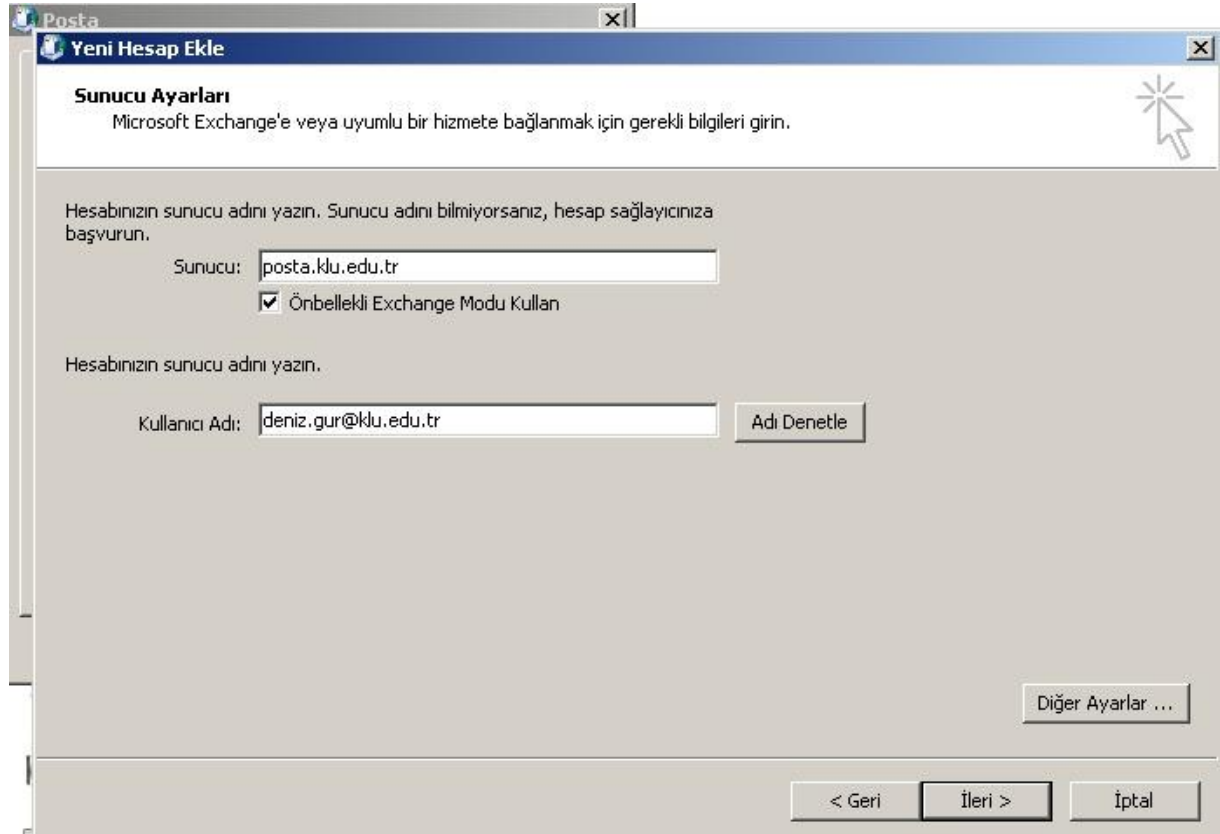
Posta

Yeni Hesap Ekle

Sunucu Ayarları
Microsoft Exchange'e veya uyumlu bir hizmete bağlanmak için gerekli bilgileri girin.

Hesabınızın sunucu adını yazın. Sunucu adını bilmiyorsanız, hesap sağlayıcınıza başvurun.

Sunucu: posta.klu.edu.tr

Önbellekli Exchange Modu Kullan

Hesabınızın sunucu adını yazın.

Kullanıcı Adı: deniz.gur@klu.edu.tr

Adı Denetle

Diğer Ayarlar ...

< Geri

İleri >

İptal